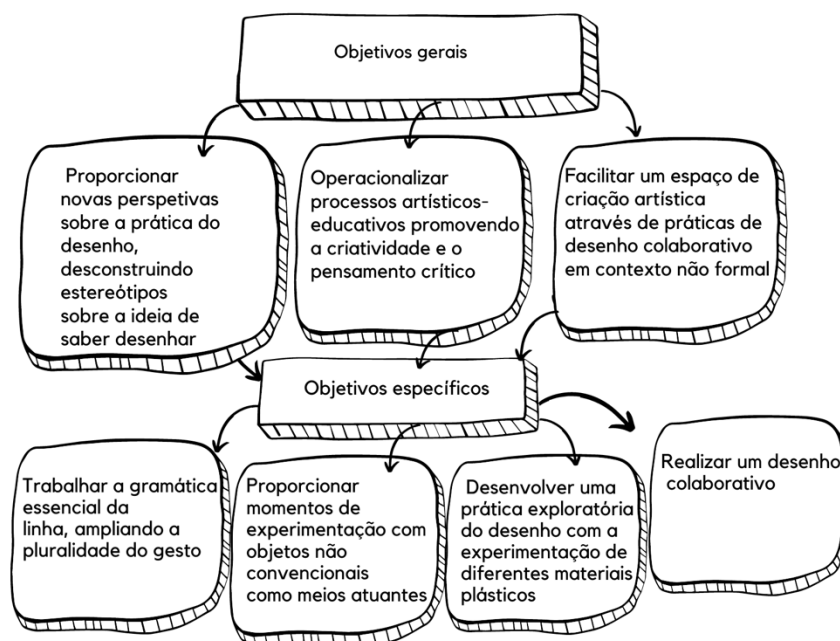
Objetivos gerais

Proporcionar novas perspetivas sobre a prática do desenho, desconstruindo estereótipos sobre a ideia de saber desenhar

Operacionalizar processos artísticos-educativos promovendo a criatividade e o pensamento crítico

Facilitar um espaço de criação artística através de práticas de desenho colaborativo em contexto não formal

Objetivos específicos

Trabalhar a gramática essencial da linha, ampliando a pluralidade do gesto

Proporcionar momentos de experimentação com objetos não convencionais como meios atuantes

Desenvolver uma prática exploratória do desenho com a experimentação de diferentes materiais plásticos

Realizar um desenho colaborativo